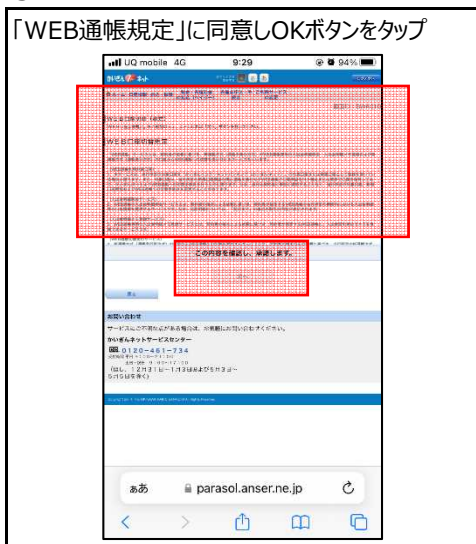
「WEB通帳規定」に同意しOKボタンをタップ

UQ mobile 4G 9:29 94%

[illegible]

WEB通帳規定

この内容を確認し、承諾します。

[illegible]

戻る

お問い合わせ

サービスについてご不明な点がある場合は、お気軽にお問い合わせください。

0120-451-734

(ただし、12月31日～1月3日および5月3日～5月5日を除く)

ぁあ parasol.anser.ne.jp